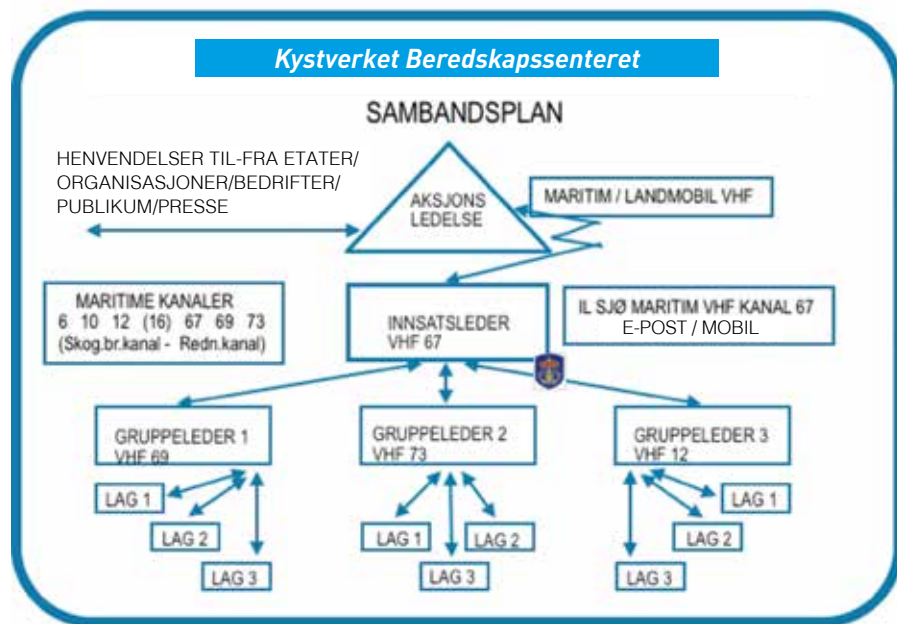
Kystverket Beredskapssenteret

SAMBANDSPLAN

HENVENDELSER TIL-FRA ETATER/ ORGANISASJONER/BEDRIFTER/ PUBLIKUM/PRESSE

AKSJONS LEDELSE

MARITIM / LANDMOBIL VHF

MARITIME KANALER
6 10 12 (16) 67 69 73
(Skog.br.kanal - Redn.kanal)

INNSATSLEDER
VHF 67

IL SJØ MARITIM VHF KANAL 67
E-POST / MOBIL

GRUPPELEDER 1
VHF 69

GRUPPELEDER 2
VHF 73

GRUPPELEDER 3
VHF 12

LAG 1
LAG 2
LAG 3

LAG 1
LAG 2
LAG 3

LAG 1
LAG 2
LAG 3